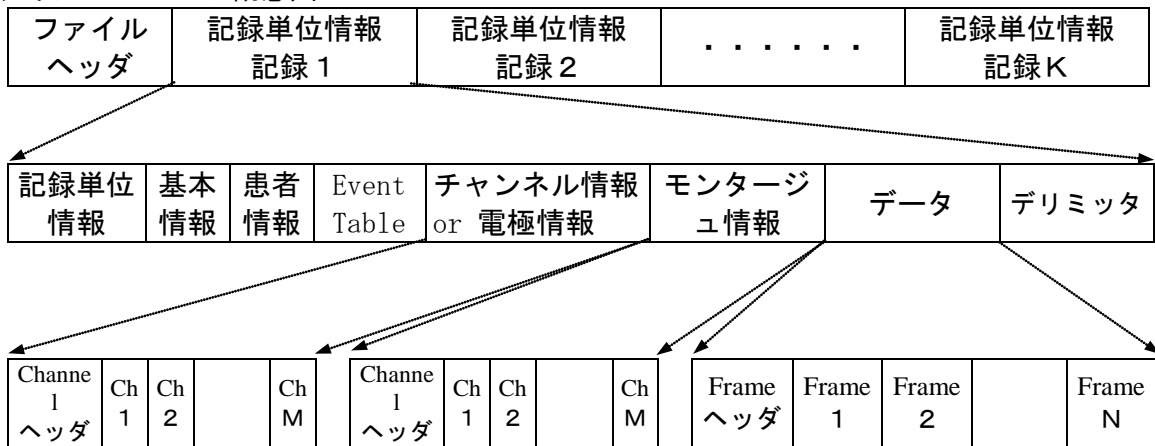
| ファイルヘッダ | 記録単位情報 記録１ | 記録単位情報 記録２ | ・・・・・・・ | 記録単位情報 記録Ｋ |
|---|---|---|---|---|

| 記録単位情報 | 基本情報 | 患者情報 | Event Table | チャンネル情報 or 電極情報 | モンタージュ情報 | データ | デリミッタ |
|---|---|---|---|---|---|---|---|

| Channel ヘッダ | Ch 1 | Ch 2 | | Ch M |
|---|---|---|---|---|

| Channel ヘッダ | Ch 1 | Ch 2 | | Ch M |
|---|---|---|---|---|

| Frame ヘッダ | Frame 1 | Frame 2 | | Frame N |
|---|---|---|---|---|